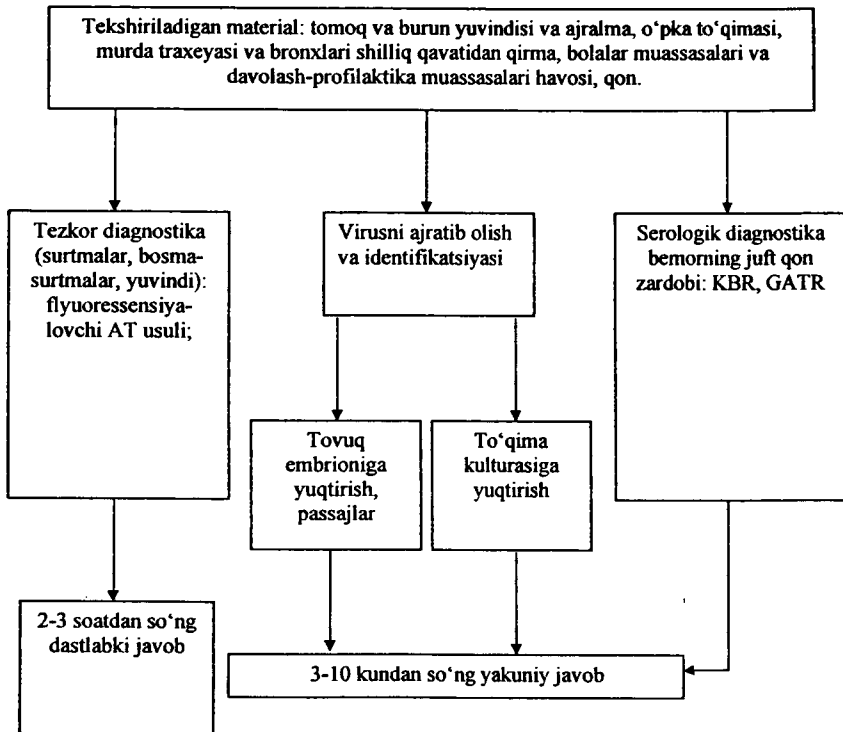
Tekshiriladigan material: tomoq va burun yuvindisi va ajralma, o'pka to'qimasi, murda traxeyasi va bronxlari shilliq qavatidan qirma, bolalar muassasalari va davolash-profilaktika muassasalari havosi, qon.

Tezkor diagnostika (surtmalar, bosmasurtmalar, yuvindi): flyuoressensiyalovchi AT usuli;

Virusni ajratib olish va identifikatsiyasi

Serologik diagnostika bemorning juft qon zardobi: KBR, GATR

Tovuq embrioniga yuqtirish, passajlar

To'qima kulturasiga yuqtirish

2-3 soatdan so'ng dastlabki javob

3-10 kundan so'ng yakuniy javob